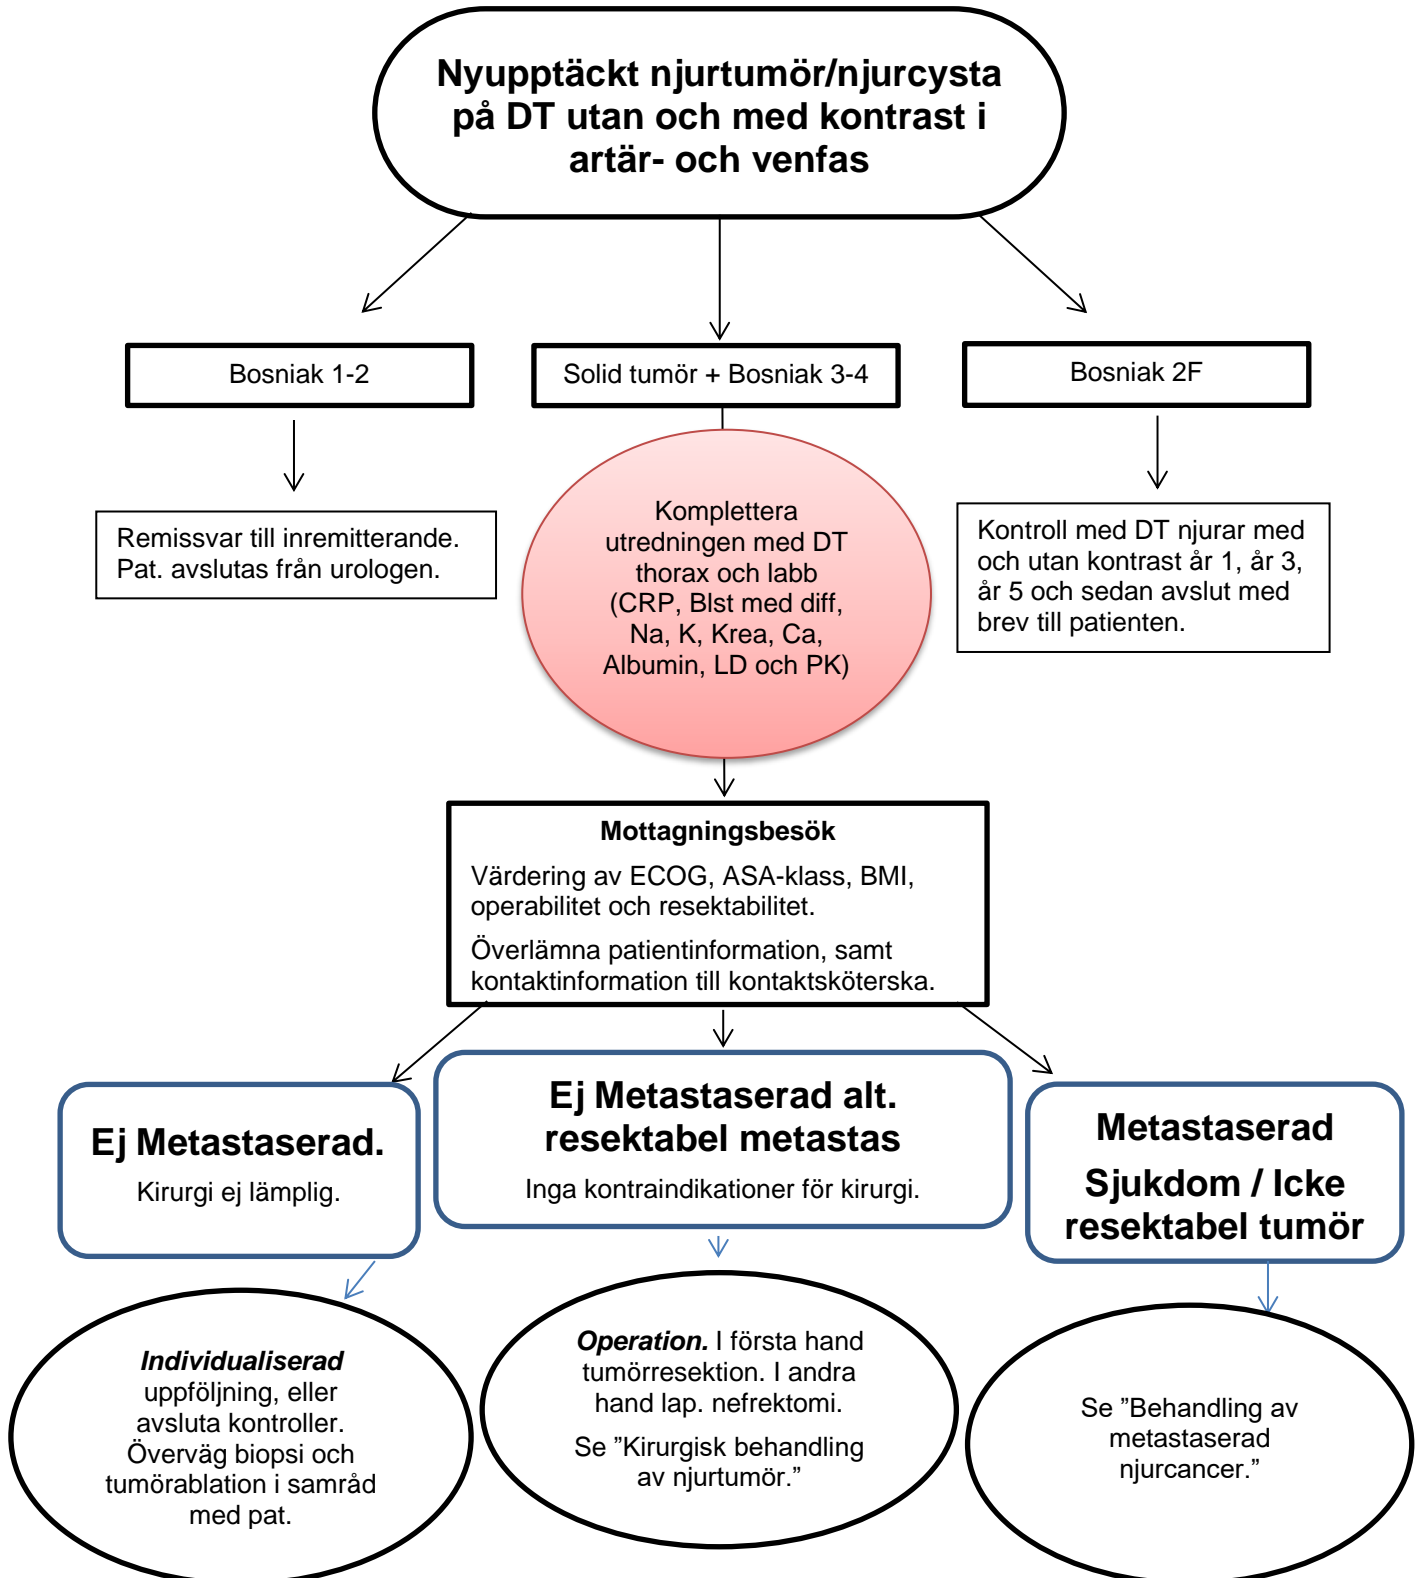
Nyupptäckt njurtumör/njurcysta på DT utan och med kontrast i artär- och venfas

Bosniak 1-2

Solid tumör + Bosniak 3-4

Bosniak 2F

Remissvar till inremitterande. Pat. avslutas från urologen.

Komplettera utredningen med DT thorax och labb (CRP, Blst med diff, Na, K, Krea, Ca, Albumin, LD och PK)

Kontroll med DT njurar med och utan kontrast år 1, år 3, år 5 och sedan avslut med brev till patienten.

Mottagningsbesök

Värdering av ECOG, ASA-klass, BMI, operabilitet och resektabilitet.

Överlämna patientinformation, samt kontaktinformation till kontaktsköterska.

Ej Metastaserad.

Kirurgi ej lämplig.

Ej Metastaserad alt. resektabel metastas

Inga kontraindikationer för kirurgi.

Metastaserad Sjukdom / Icke resektabel tumör

Individualiserad uppföljning, eller avsluta kontroller. Överväg biopsi och tumörablation i samråd med pat.

Operation. I första hand tumörresektion. I andra hand lap. nefrektomi.

Se ”Kirurgisk behandling av njurtumör.”

Se ”Behandling av metastaserad njurcancer.”